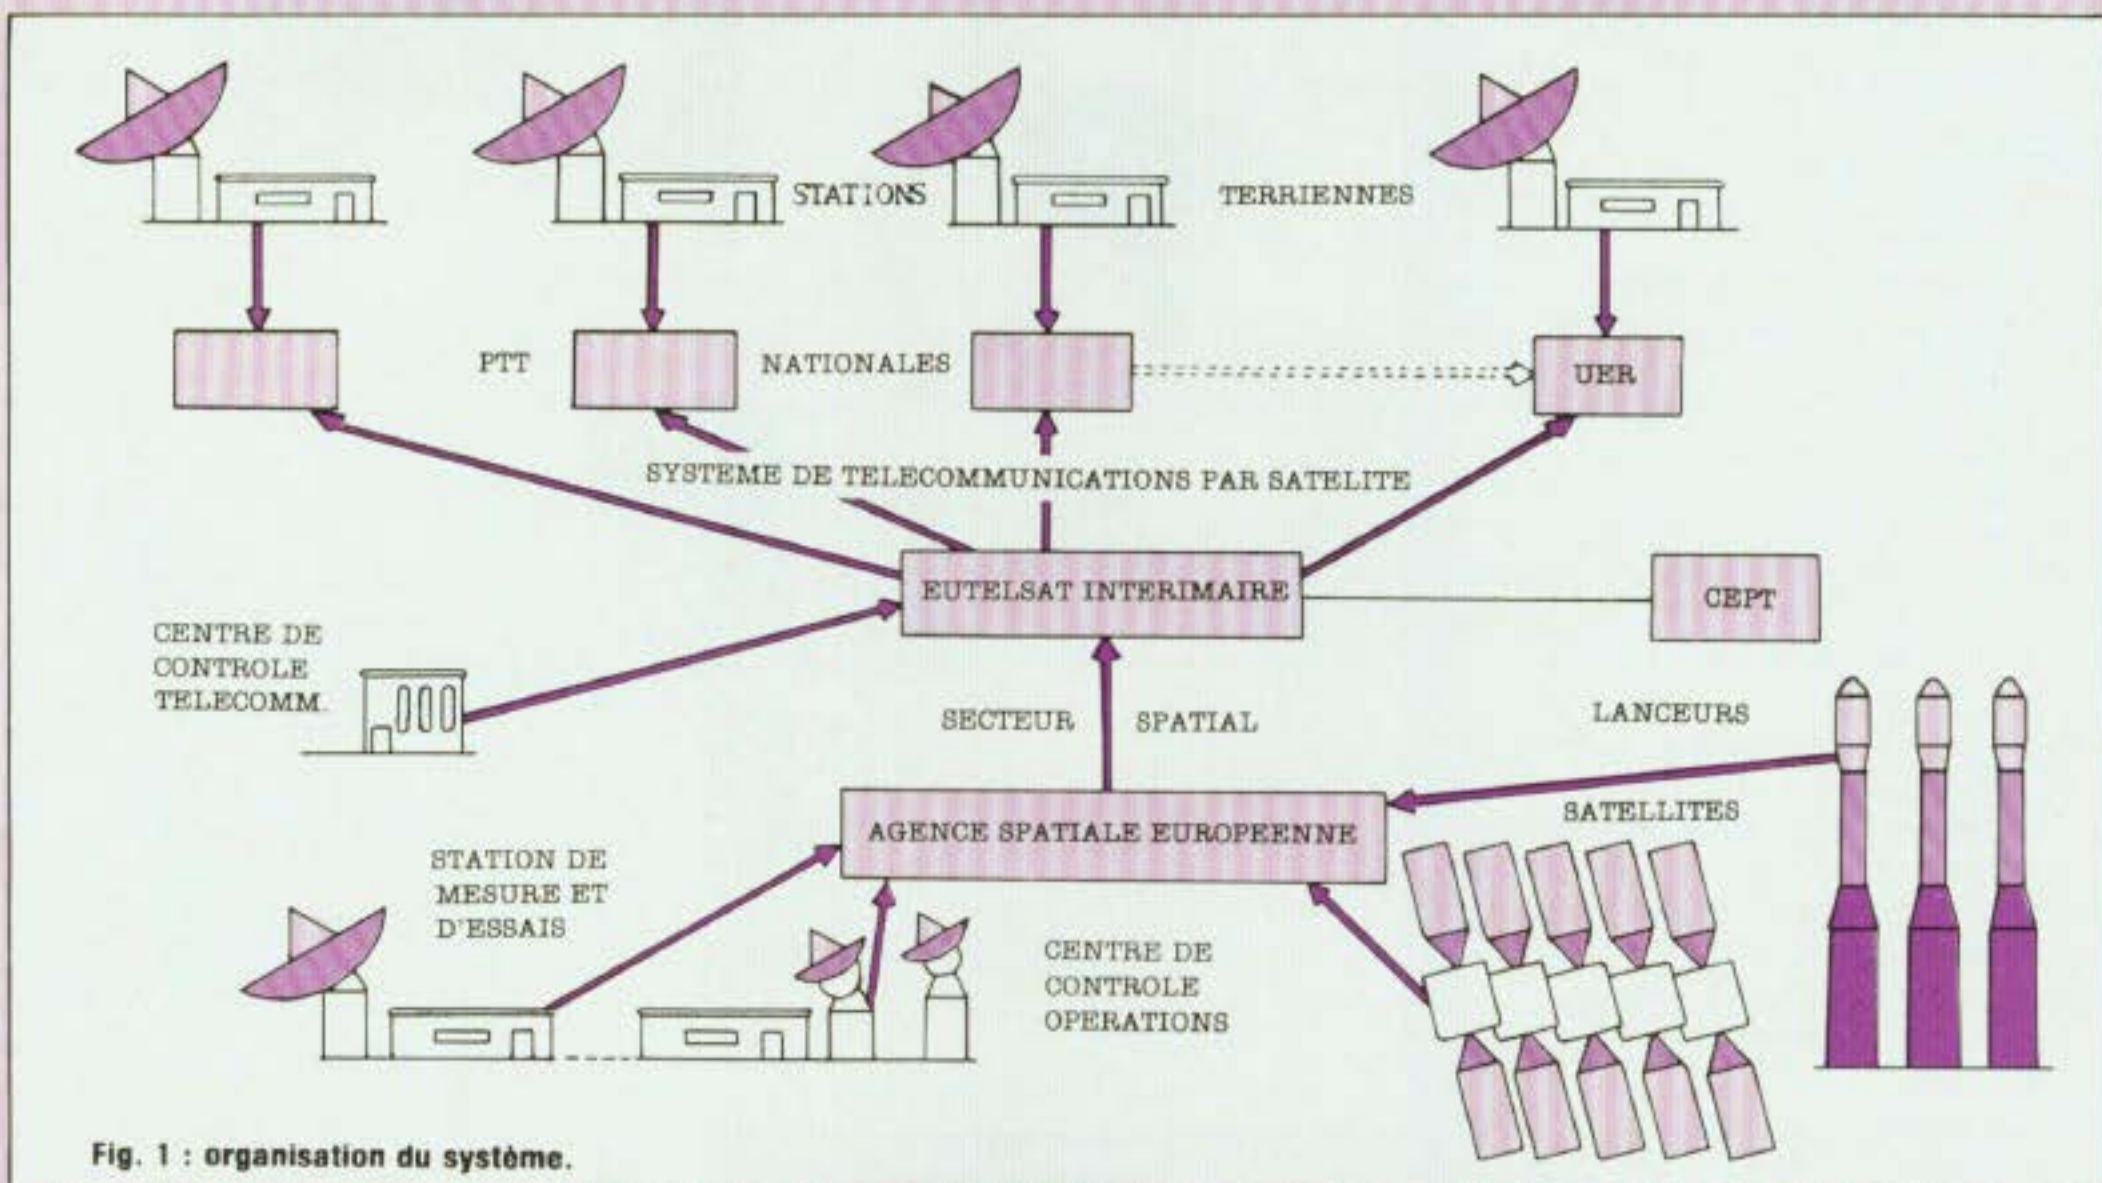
STATIONS TERRIENNES

PTT NATIONALES

UER

SYSTEME DE TELECOMMUNICATIONS PAR SATELITE

EUTELSAT INTERIMAIRE

CEPT

CENTRE DE CONTROLE TELECOMM.

SECTEUR SPATIAL

LANCEURS

AGENCE SPATIALE EUROPEENNE

SATELLITES

STATION DE MESURE ET D'ESSAIS

CENTRE DE CONTROLE OPERATIONS

Fig. 1 : organisation du système.